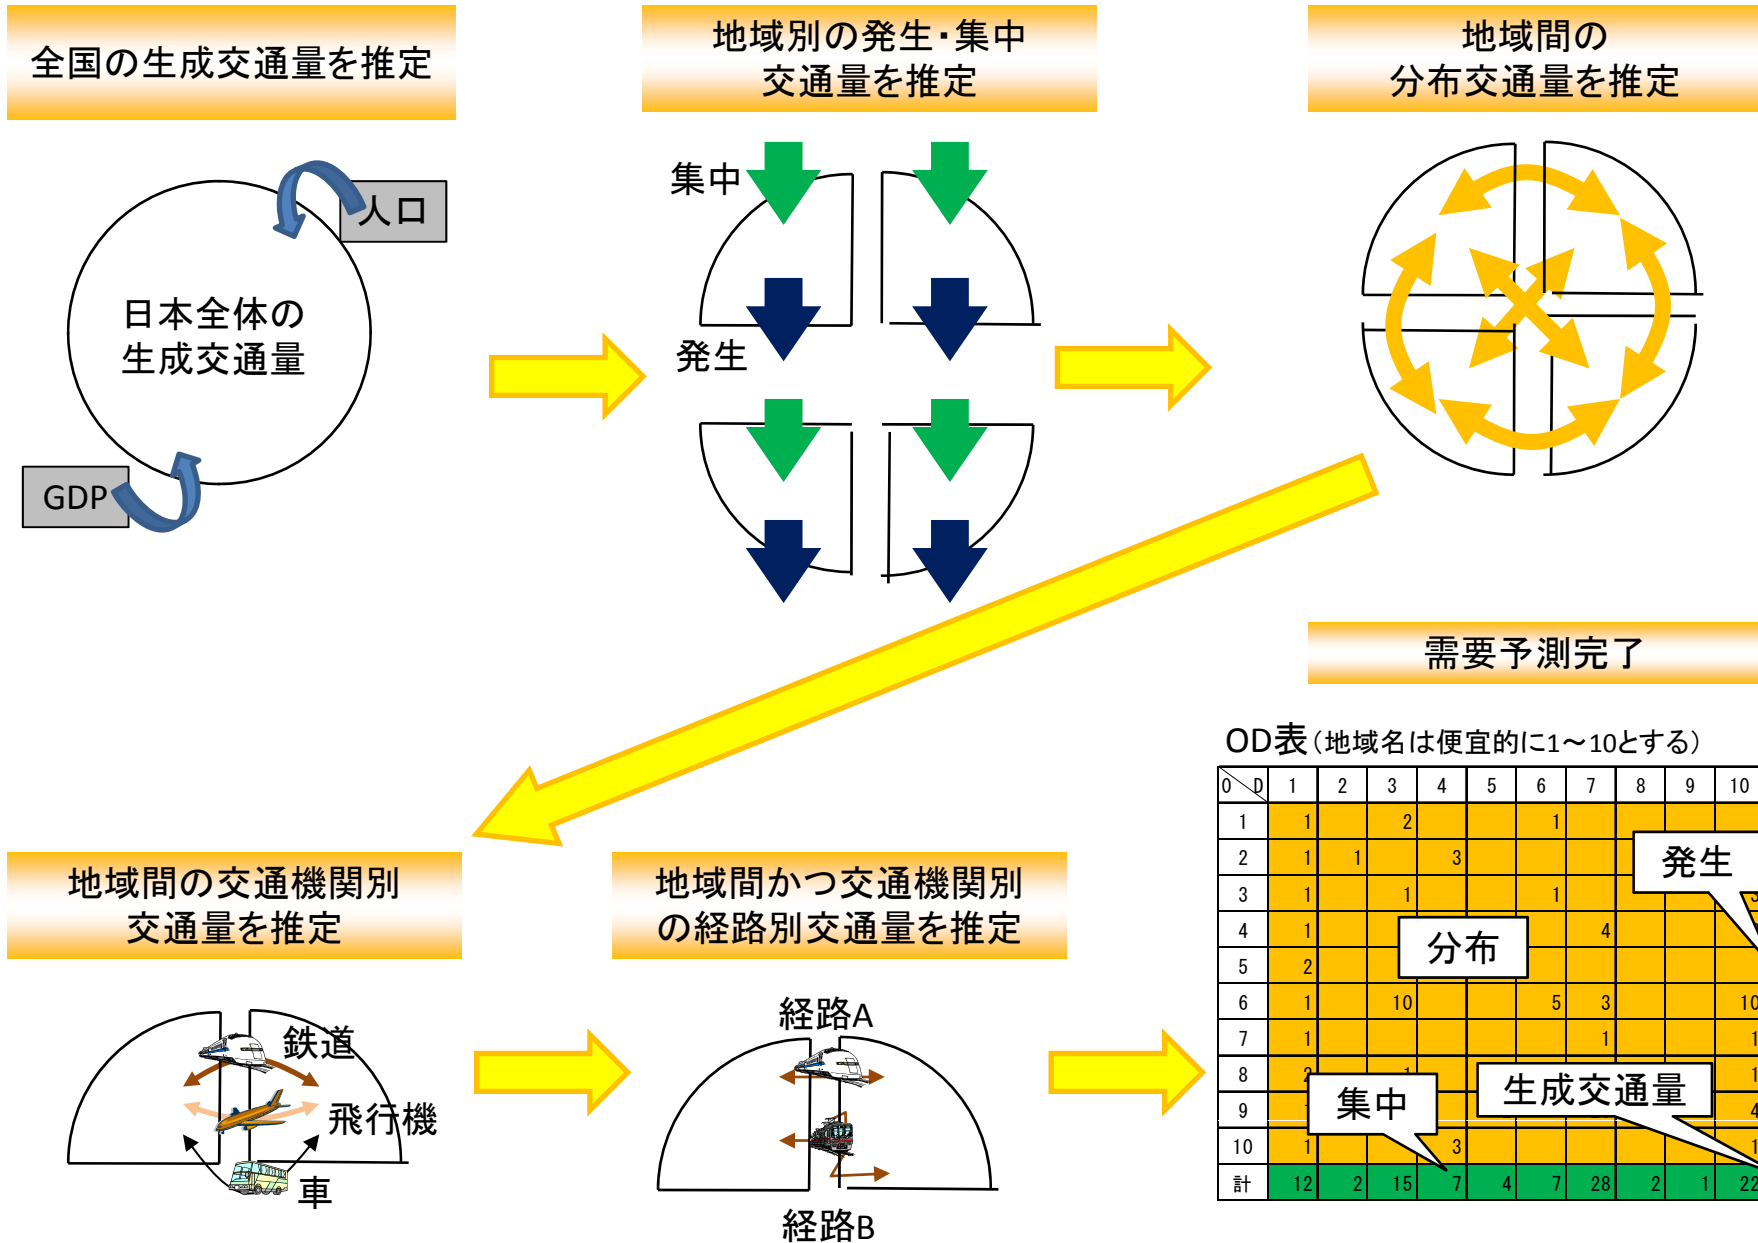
全国の生成交通量を推定

人口

日本全体の生成交通量

GDP

地域別の発生・集中交通量を推定

集中

発生

地域間の分布交通量を推定

需要予測完了

OD表（地域名は便宜的に1～10とする）

| O＼D | 1 | 2 | 3 | 4 | 5 | 6 | 7 | 8 | 9 | 10 |
|---|---|---|---|---|---|---|---|---|---|---|
| 1 | 1 | | 2 | | | 1 | | | | |
| 2 | 1 | 1 | | 3 | | | | | | |
| 3 | 1 | | 1 | | | 1 | | | | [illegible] |
| 4 | 1 | | | | | | 4 | | | |
| 5 | 2 | | | | | | | | | |
| 6 | 1 | | 10 | | | 5 | 3 | | | 10 |
| 7 | 1 | | | | | | 1 | | | 1 |
| 8 | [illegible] | | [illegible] | | | | | | | 1 |
| 9 | | | | | | | | | | 4 |
| 10 | 1 | | | 3 | | | | | | 1 |
| 計 | 12 | 2 | 15 | 7 | 4 | 7 | 28 | 2 | 1 | 22 |

発生

分布

集中

生成交通量

地域間の交通機関別交通量を推定

鉄道

飛行機

車

地域間かつ交通機関別の経路別交通量を推定

経路A

経路B